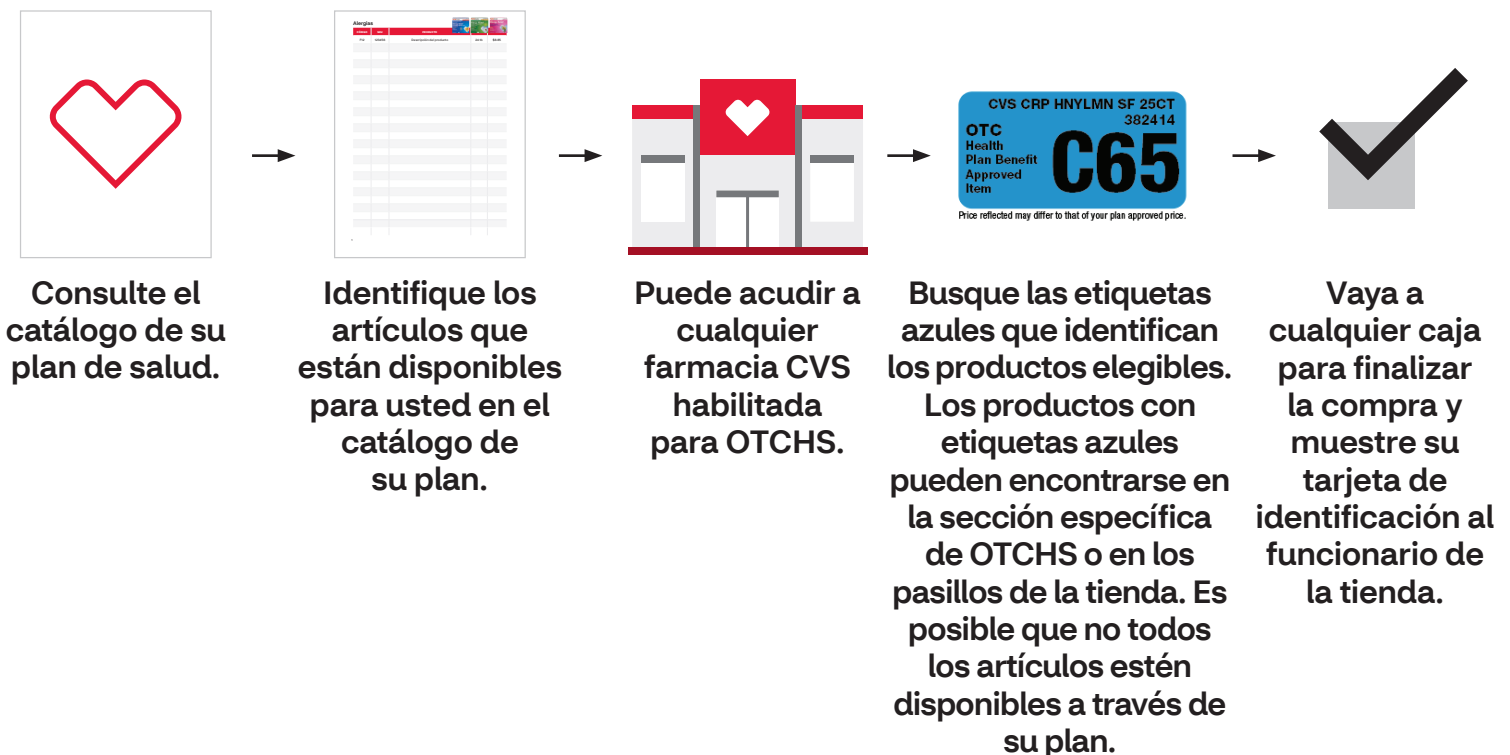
Alergias

CVS CRP HNYLMN SF 25CT
382414
OTC
Health
Plan Benefit
Approved
Item
C65
Price reflected may differ to that of your plan approved price.

Consulte el catálogo de su plan de salud.

Identifique los artículos que están disponibles para usted en el catálogo de su plan.

Puede acudir a cualquier farmacia CVS habilitada para OTCHS.

Busque las etiquetas azules que identifican los productos elegibles. Los productos con etiquetas azules pueden encontrarse en la sección específica de OTCHS o en los pasillos de la tienda. Es posible que no todos los artículos estén disponibles a través de su plan.

Vaya a cualquier caja para finalizar la compra y muestre su tarjeta de identificación al funcionario de la tienda.